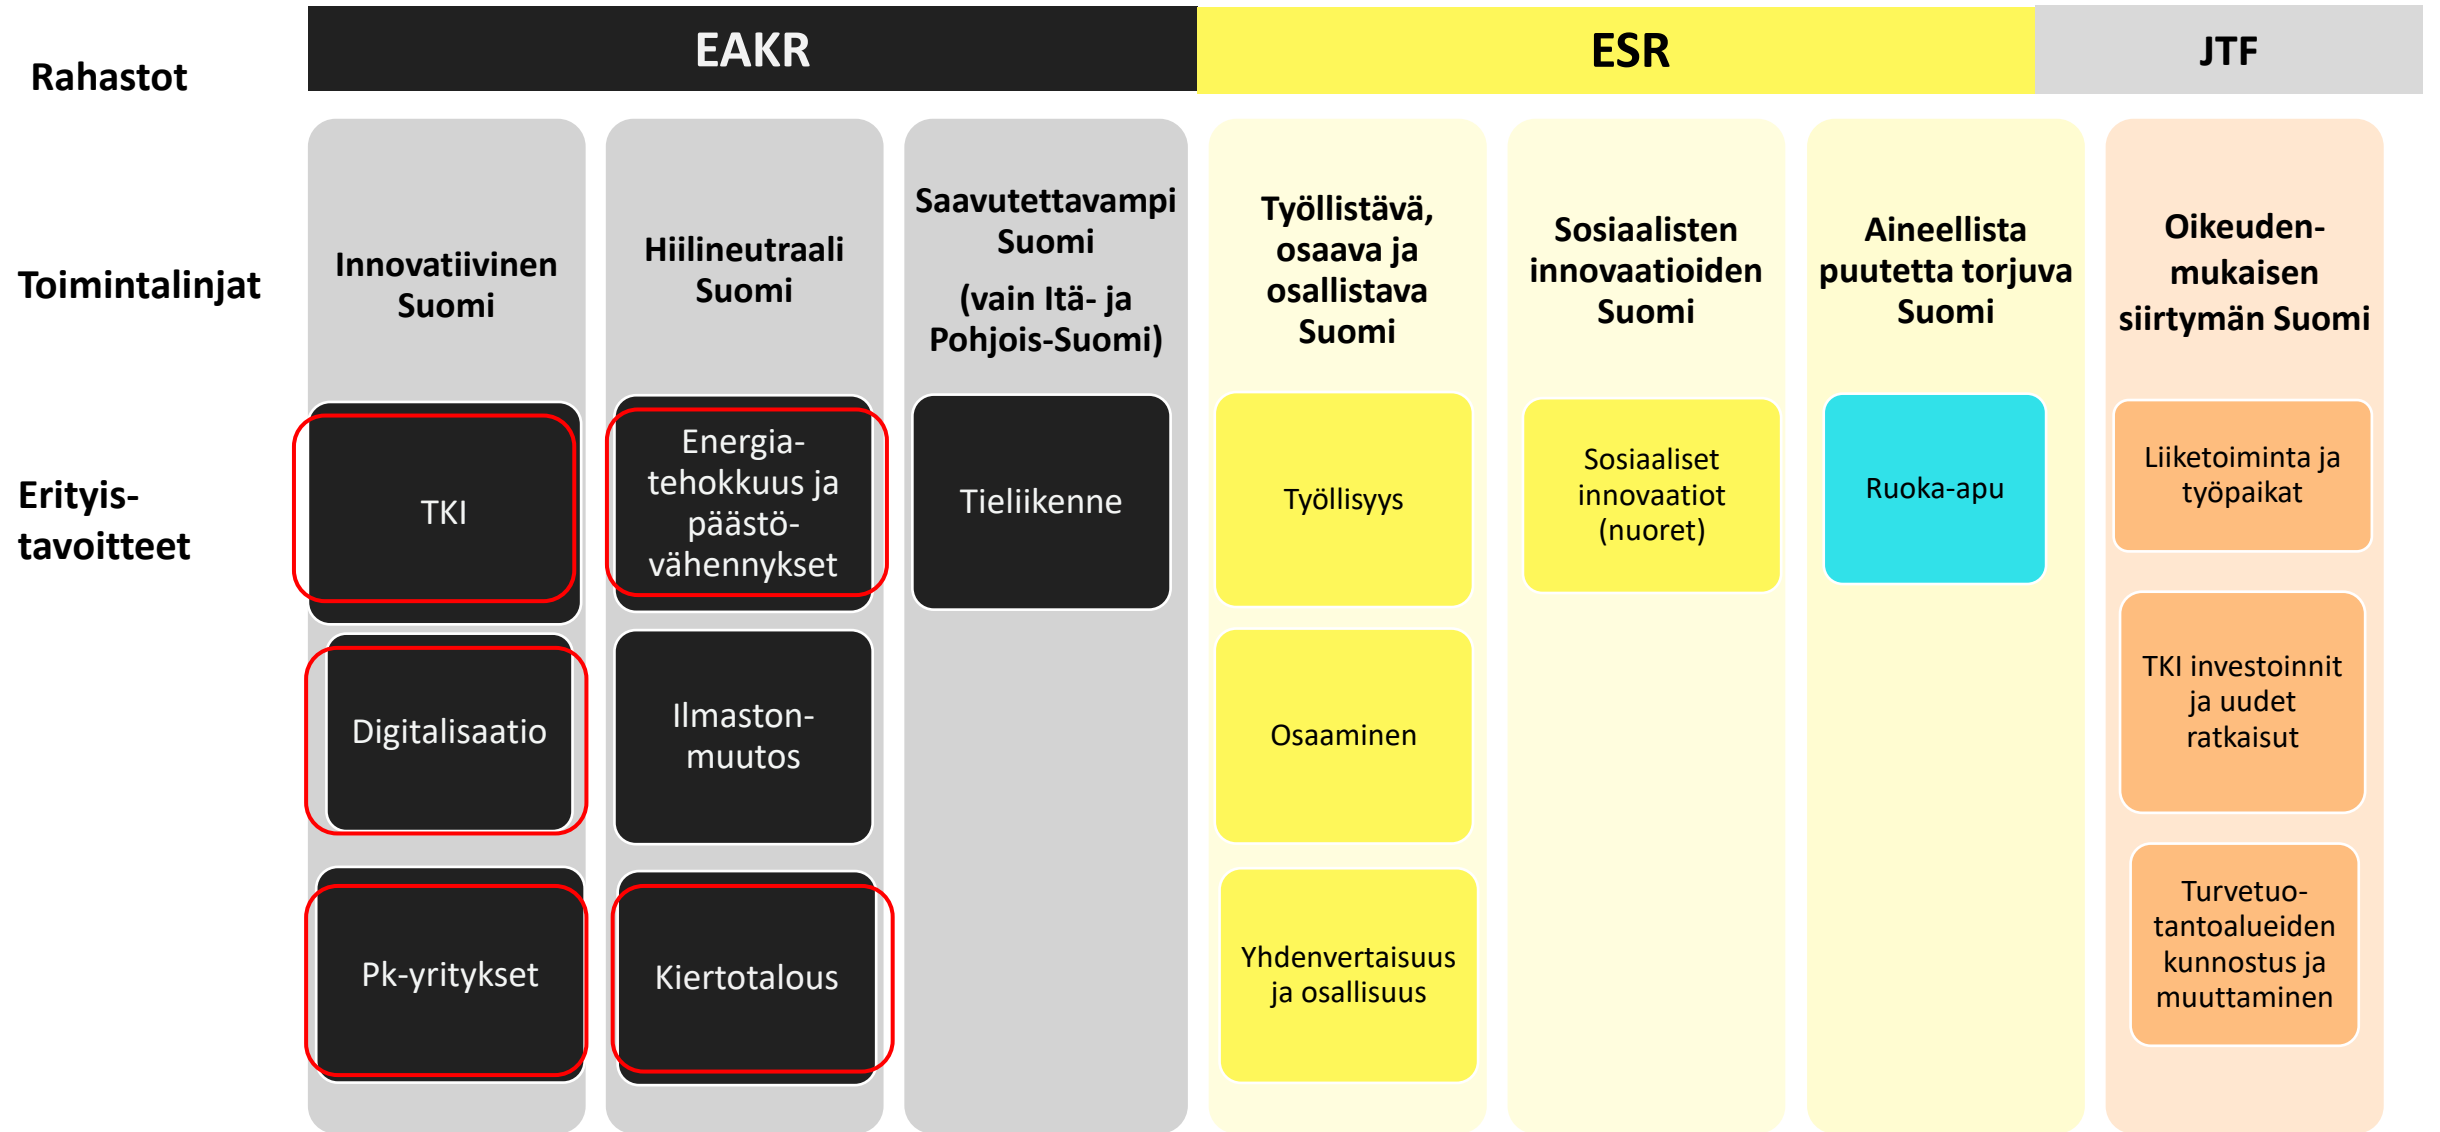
Rahastot

EAKR

ESR

JTF

Toimintalinjat

Innovatiivinen Suomi

Hiilineutraali Suomi

Saavutettavampi Suomi (vain Itä- ja Pohjois-Suomi)

Työllistävä, osaava ja osallistava Suomi

Sosiaalisten innovaatioiden Suomi

Aineellista puutetta torjuva Suomi

Oikeuden-mukaisen siirtymän Suomi

Erityis-tavoitteet

TKI

Energia-tehokkuus ja päästö-vähennykset

Tieliikenne

Työllisyys

Sosiaaliset innovaatiot (nuoret)

Ruoka-apu

Liiketoiminta ja työpaikat

Digitalisaatio

Ilmaston-muutos

Osaaminen

TKI investoinnit ja uudet ratkaisut

Pk-yritykset

Kiertotalous

Yhdenvertaisuus ja osallisuus

Turvetuo-tantoalueiden kunnostus ja muuttaminen